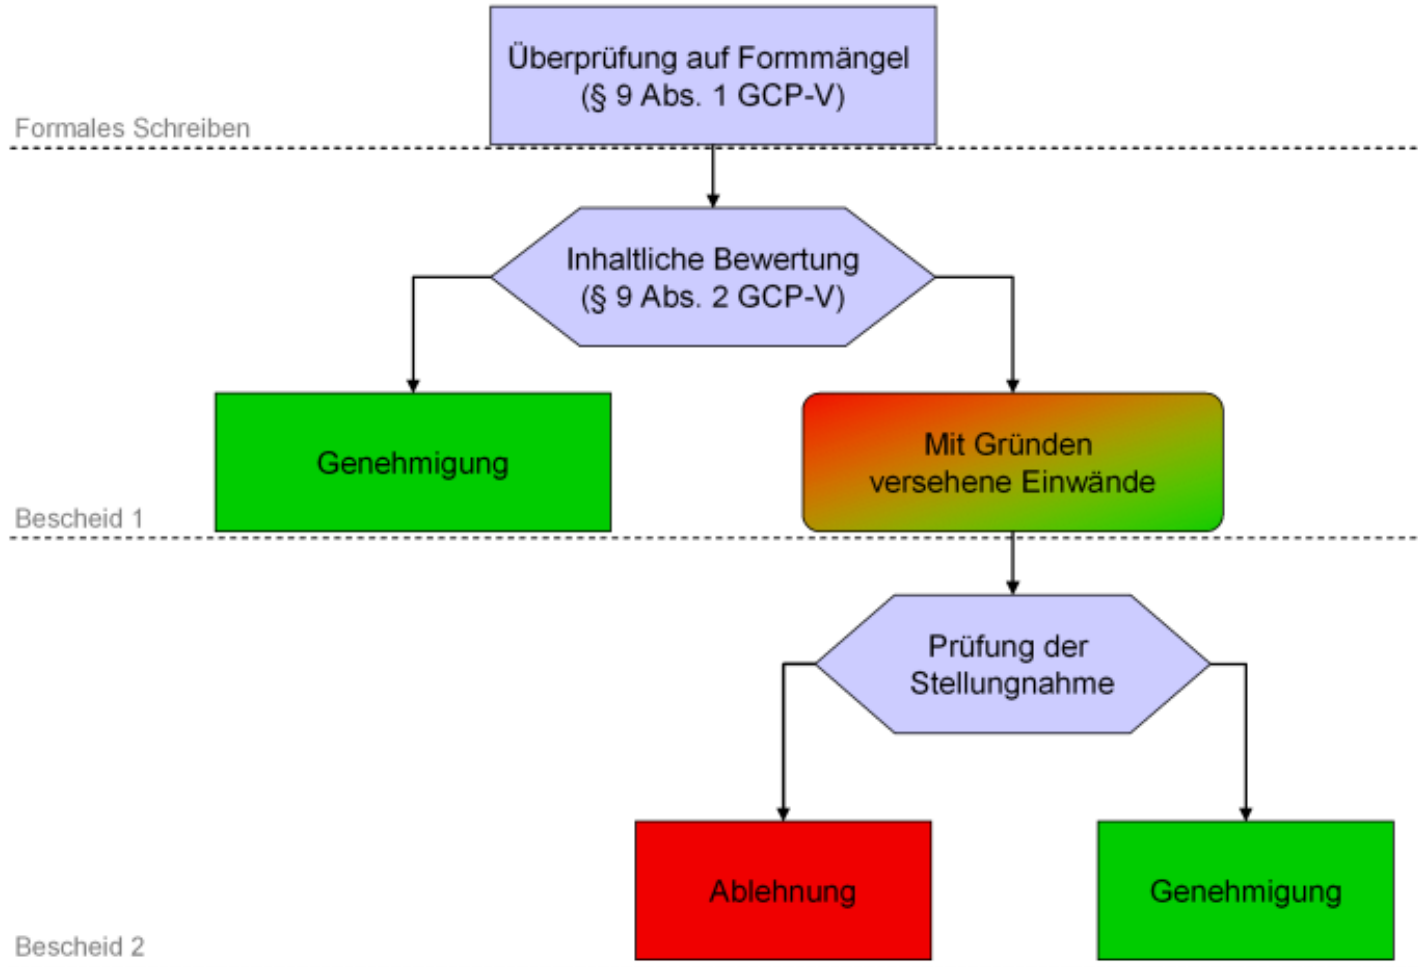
Überprüfung auf Formmängel
(§ 9 Abs. 1 GCP-V)

Formales Schreiben

Inhaltliche Bewertung
(§ 9 Abs. 2 GCP-V)

Genehmigung

Mit Gründen versehene Einwände

Bescheid 1

Prüfung der Stellungnahme

Ablehnung

Genehmigung

Bescheid 2